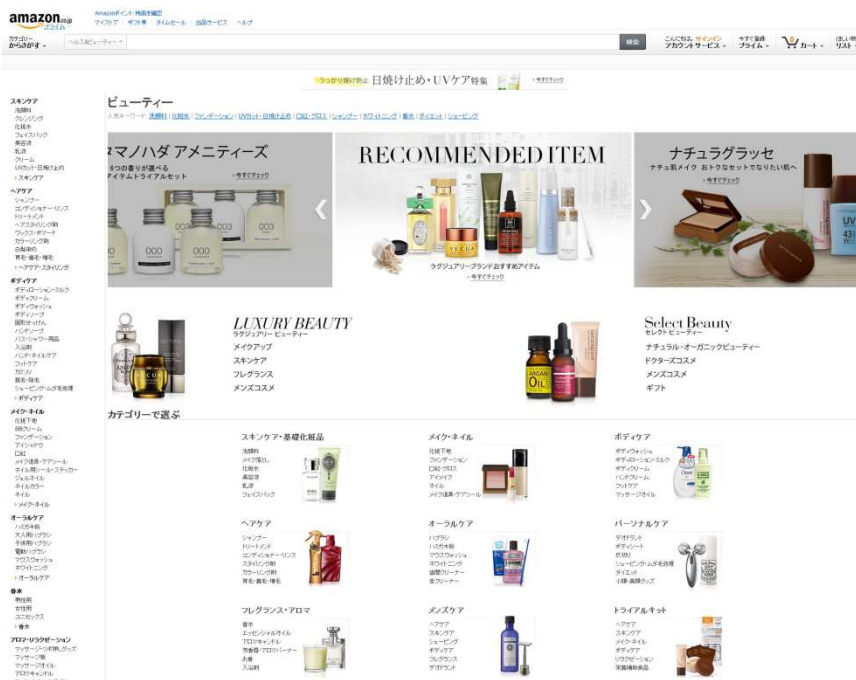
amazon.co.jp プライム

Amazonポイント: 残高を確認
マイストア ギフト券 タイムセール 出品サービス ヘルプ

カテゴリー から探す

ヘルス&ビューティー

検索

こんにちは, サインイン アカウントサービス
今すぐ登録 プライム
カート
ほしい物 リスト

うっかり焼けたに 日焼け止め・UVケア特集 今すぐチェック

スキンケア
洗顔料
クレンジング
化粧水
フェイスパック
美容液
乳液
クリーム
UVカット・日焼け止め
スキンケア

ヘアケア
シャンプー
コンディショナー・リンス
トリートメント
ヘアスタイリング剤
ワックス・ポマード
カラーリング剤
白髪染め
育毛・養毛・薄毛
ヘアケア・スタイリング

ボディケア
ボディローション・ミルク
ボディクリーム
ボディウォッシュ
ボディソープ
固形せっけん
ハンドソープ
バス・シャワー用品
入浴剤
ハンド・ネイルケア
フットケア
カミソリ
脱毛・除毛
シェービングフォーム・ジェル
ボディケア

メイク・ネイル
化粧下地
BBクリーム
ファンデーション
アイシャドウ
口紅
メイク道具・ケアツール
ネイル用シール・ステッカー
ジェルネイル
ネイルカラー
ネイル
メイク・ネイル

オーラルケア
ハミガキ粉
大人用ハブラシ
子供用ハブラシ
電動ハブラシ
マウスウォッシュ
ホワイトニング
オーラルケア

香水
男性用
女性用
ユニセックス
香水

アロマ・リラクゼーション
マッサージ・リラク関連グッズ
マッサージ機
マッサージオイル
アロマキャンドル

ビューティー
人気キーワード: 洗顔料 | 化粧水 | ファンデーション | UVカット・日焼け止め | 口紅・グロス | シャンプー | ホワイトニング | 香水 | ダイエット | シェービング

マノハダ アメニティーズ
5つの香りが選べる
アイテムトライアルセット
今すぐチェック

RECOMMENDED ITEM
ラグジュアリーブランドおすすめアイテム
今すぐチェック

ナチュラグラッセ
ナチュ肌メイク おトクなセットでなりたい肌へ
今すぐチェック

LUXURY BEAUTY
ラグジュアリー ビューティー
メイクアップ
スキンケア
フレグランス
メンズコスメ

Select Beauty
セレクト ビューティー
ナチュラル・オーガニックビューティー
ドクターズコスメ
メンズコスメ
ギフト

カテゴリーで選ぶ

スキンケア・基礎化粧品
洗顔料
メイク落とし
化粧水
美容液
乳液
フェイスパック

メイク・ネイル
化粧下地
ファンデーション
口紅・グロス
アイメイク
ネイル
メイク道具・ケアツール

ボディケア
ボディウォッシュ
ボディローション・ミルク
ボディクリーム
ハンドクリーム
フットケア
マッサージオイル

ヘアケア
シャンプー
トリートメント
コンディショナー・リンス
スタイリング剤
カラーリング剤
育毛・養毛・薄毛

オーラルケア
ハブラシ
ハミガキ粉
マウスウォッシュ
ホワイトニング
歯間クリーナー
舌クリーナー

パーソナルケア
デオドラント
ボディシート
制汗剤
シェービングフォーム・ジェル
ダイエット
小顔・美顔グッズ

フレグランス・アロマ
香水
エッセンシャルオイル
アロマキャンドル
芳香器・アロマバーナー
お香
入浴剤

メンズケア
ヘアケア
スキンケア
シェービング
ボディケア
フレグランス
デオドラント

トライアルキット
ヘアケア
スキンケア
メイク・ネイル
ボディケア
リラクゼーション
栄養補助食品